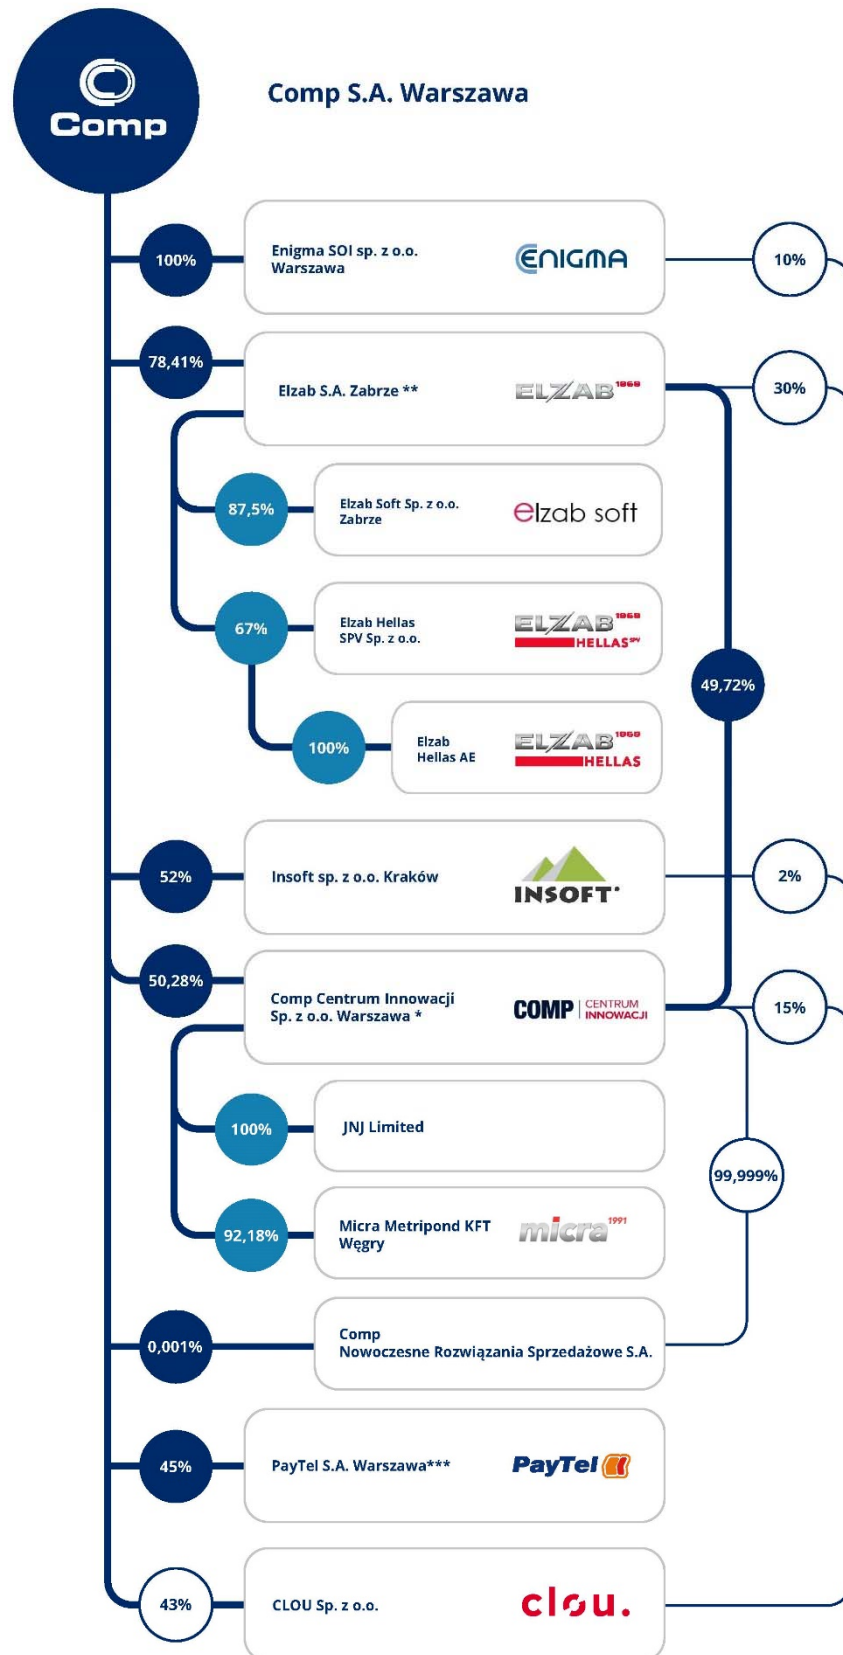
Comp

Comp S.A. Warszawa

100%
Enigma SOI sp. z o.o. Warszawa
ENIGMA
10%

78,41%
Elzab S.A. Zabrze **
ELZAB 1969
30%

87,5%
Elzab Soft Sp. z o.o. Zabrze
elzab soft

67%
Elzab Hellas SPV Sp. z o.o.
ELZAB 1969 HELLAS SPV

49,72%

100%
Elzab Hellas AE
ELZAB 1969 HELLAS

52%
Insoft sp. z o.o. Kraków
INSOFT
2%

50,28%
Comp Centrum Innowacji Sp. z o.o. Warszawa *
COMP CENTRUM INNOWACJI
15%

100%
JNJ Limited

99,999%

92,18%
Micra Metripond KFT Węgry
micra 1991

0,001%
Comp Nowoczesne Rozwiązania Sprzedażowe S.A.

45%
PayTel S.A. Warszawa***
PayTel

43%
CLOU Sp. z o.o.
clou.